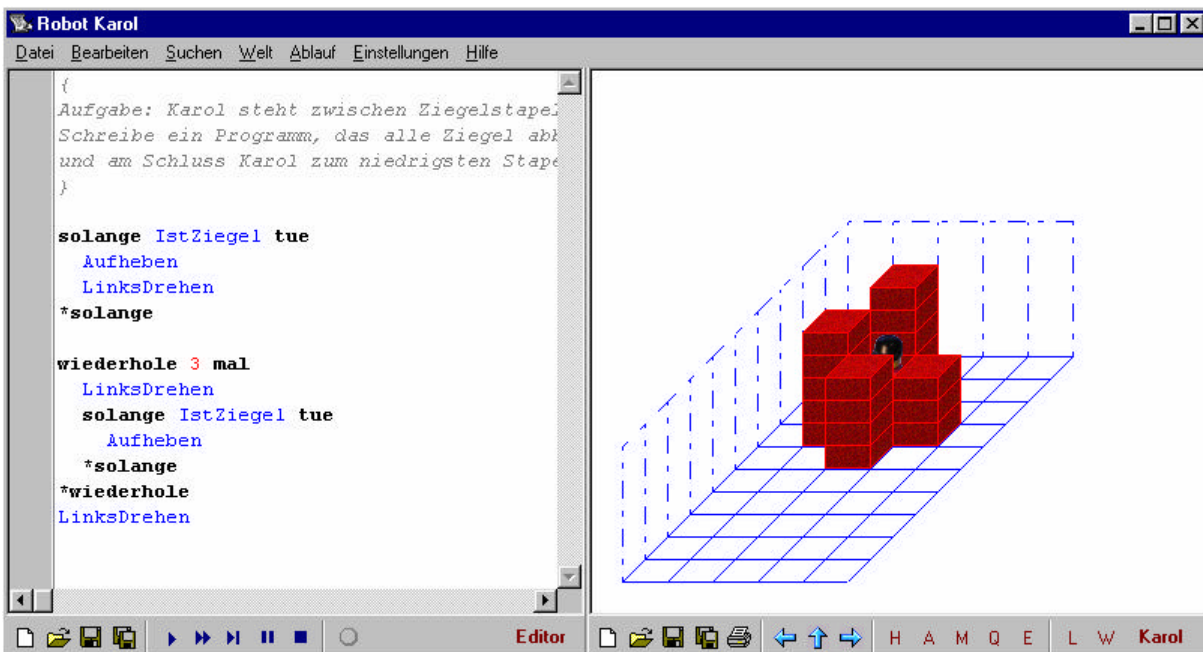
Robot Karol

Datei Bearbeiten Suchen Welt Ablauf Einstellungen Hilfe

{
Aufgabe: Karol steht zwischen Ziegelstapel
Schreibe ein Programm, das alle Ziegel abk
und am Schluss Karol zum niedrigsten Stape
}

solange IstZiegel tue
Aufheben
LinksDrehen
*solange

wiederhole 3 mal
LinksDrehen
solange IstZiegel tue
Aufheben
*solange
*wiederhole
LinksDrehen

Editor

H A M Q E L W Karol